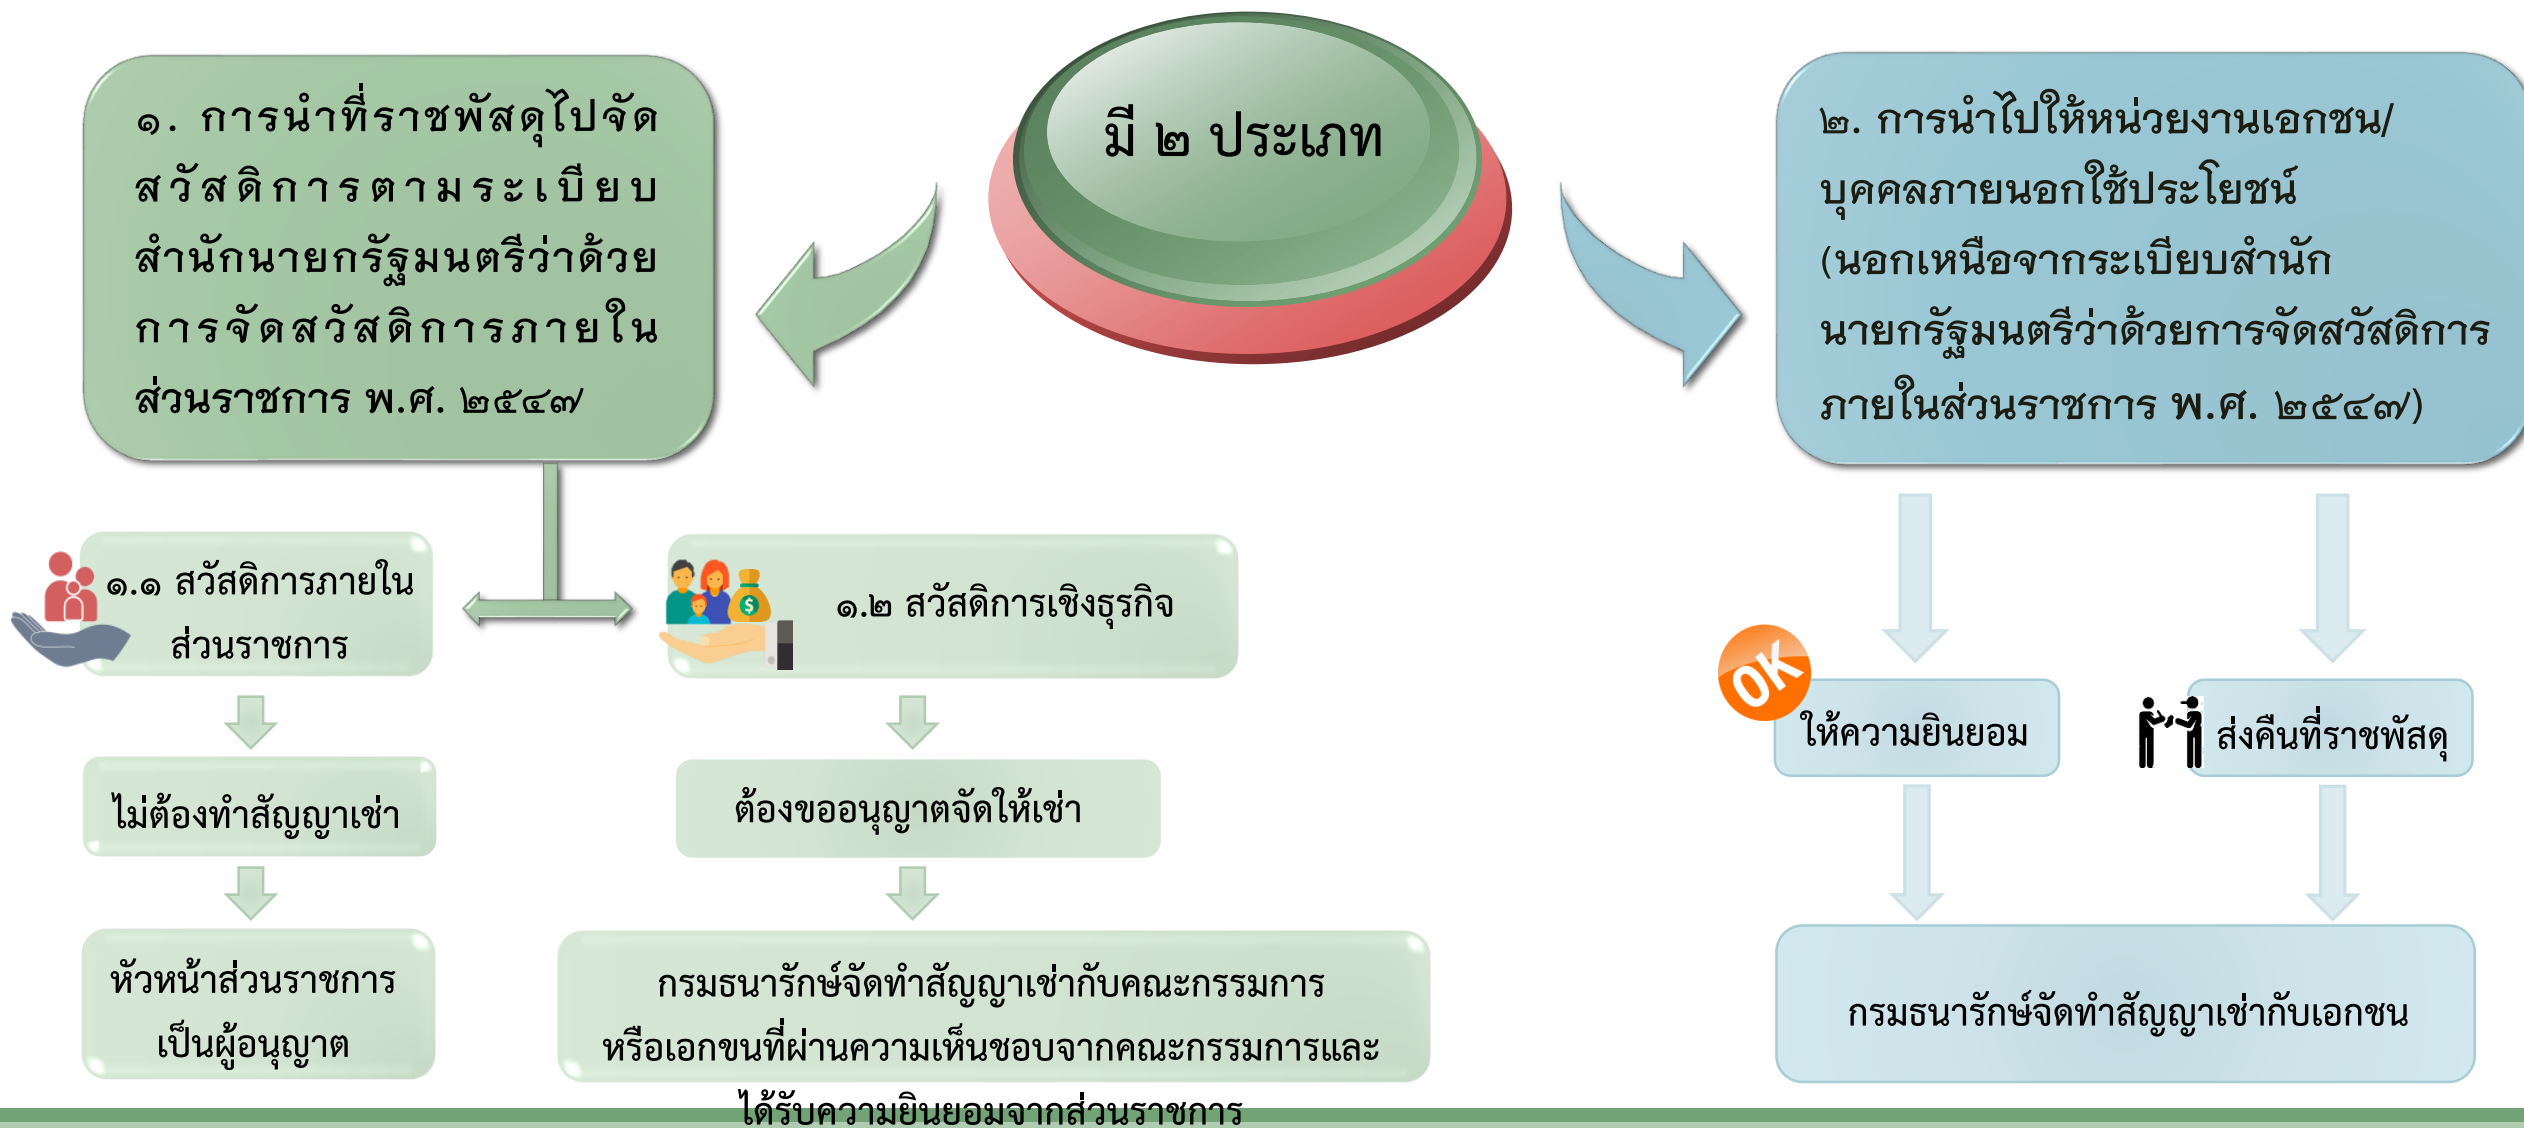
มี ๒ ประเภท

๑. การนำที่ราชพัสดุไปจัดสวัสดิการตามระเบียบสำนักนายกรัฐมนตรีว่าด้วยการจัดสวัสดิการภายในส่วนราชการ พ.ศ. ๒๕๔๗

๒. การนำไปให้หน่วยงานเอกชน/บุคคลภายนอกใช้ประโยชน์ (นอกเหนือจากระเบียบสำนักนายกรัฐมนตรีว่าด้วยการจัดสวัสดิการภายในส่วนราชการ พ.ศ. ๒๕๔๗)

๑.๑ สวัสดิการภายในส่วนราชการ

ไม่ต้องทำสัญญาเช่า

หัวหน้าส่วนราชการเป็นผู้อนุญาต

๑.๒ สวัสดิการเชิงธุรกิจ

ต้องขออนุญาตจัดให้เช่า

กรมธนารักษ์จัดทำสัญญาเช่ากับคณะกรรมการหรือเอกขนที่ผ่านความเห็นชอบจากคณะกรรมการและได้รับความยินยอมจากส่วนราชการ

OK

ให้ความยินยอม

ส่งคืนที่ราชพัสดุ

กรมธนารักษ์จัดทำสัญญาเช่ากับเอกชน